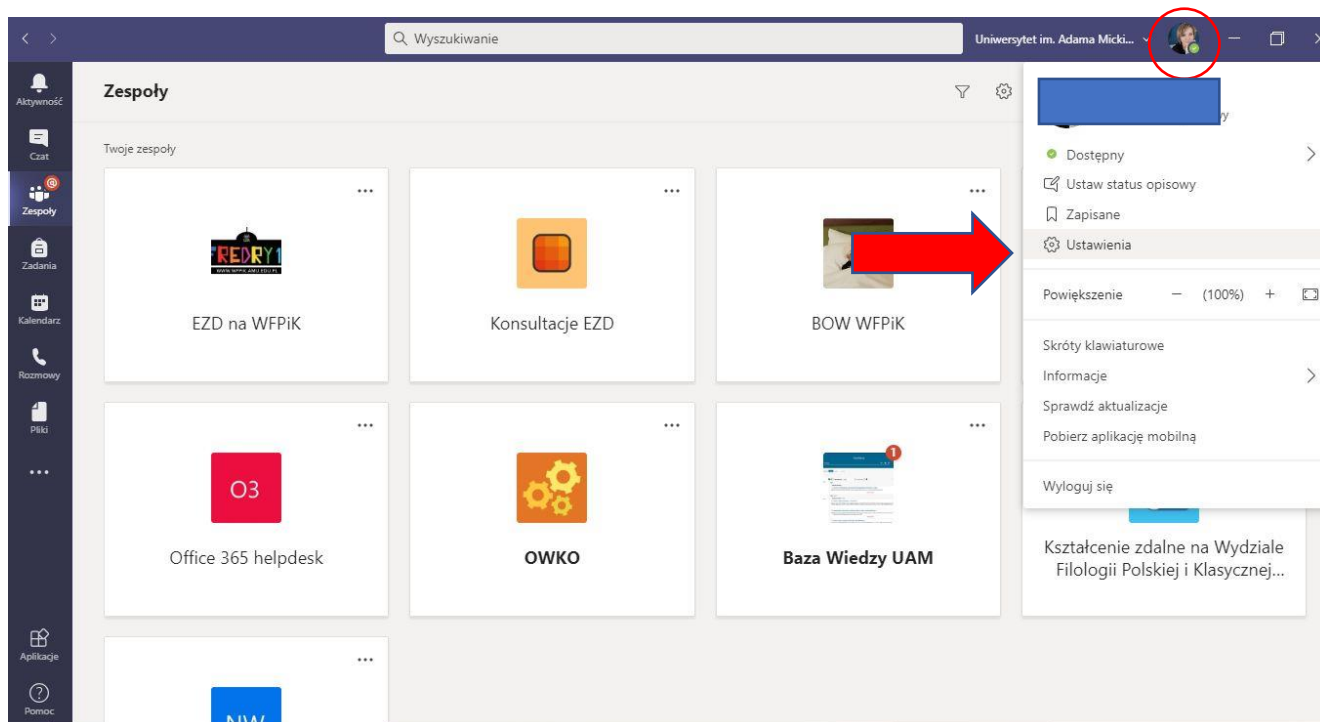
Wyszukiwanie

Uniwersytet im. Adama Micki...

Aktywność

Czat

Zespoły

Zadania

Kalendarz

Rozmowy

Pliki

...

Aplikacje

Pomoc

Zespoły

Twoje zespoły

...

REDRY1

EZD na WFPiK

...

Konsultacje EZD

...

BOW WFPiK

...

O3

Office 365 helpdesk

...

OWKO

...

Baza Wiedzy UAM

Kształcenie zdalne na Wydziale Filologii Polskiej i Klasycznej...

...

NW

Dostępny

Ustaw status opisowy

Zapisane

Ustawienia

Powiększenie − (100%) +

Skróty klawiaturowe

Informacje

Sprawdź aktualizacje

Pobierz aplikację mobilną

Wyloguj się